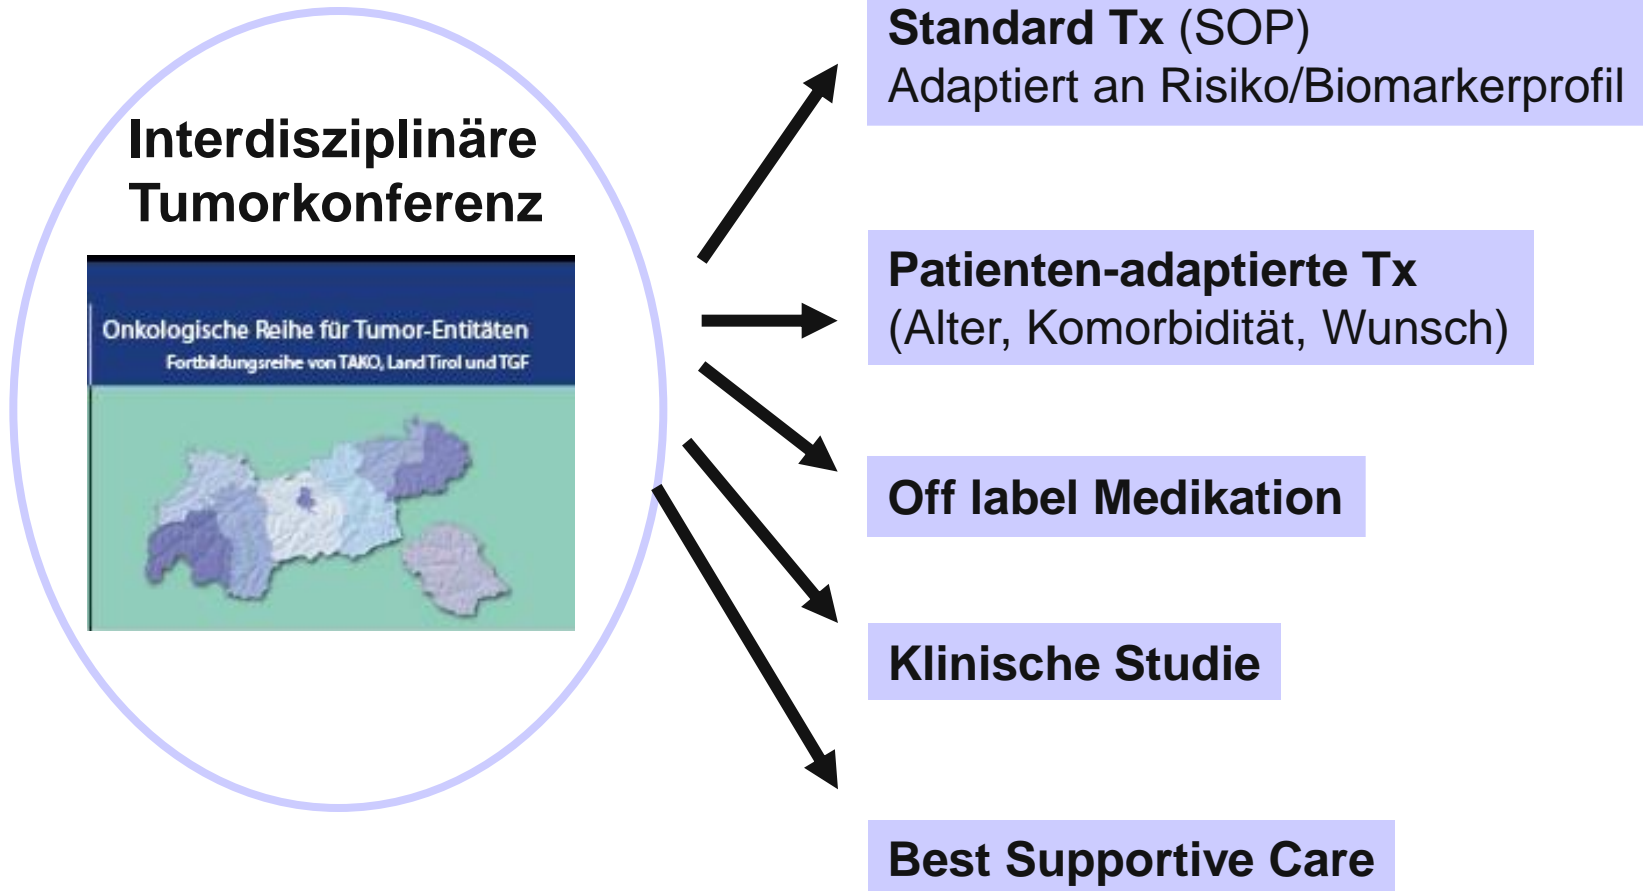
Interdisziplinäre Tumorkonferenz

Onkologische Reihe für Tumor-Entitäten
Fortbildungsreihe von TAKO, Land Tirol und TGF

Standard Tx (SOP)
Adaptiert an Risiko/Biomarkerprofil

Patienten-adaptierte Tx
(Alter, Komorbidität, Wunsch)

Off label Medikation

Klinische Studie

Best Supportive Care